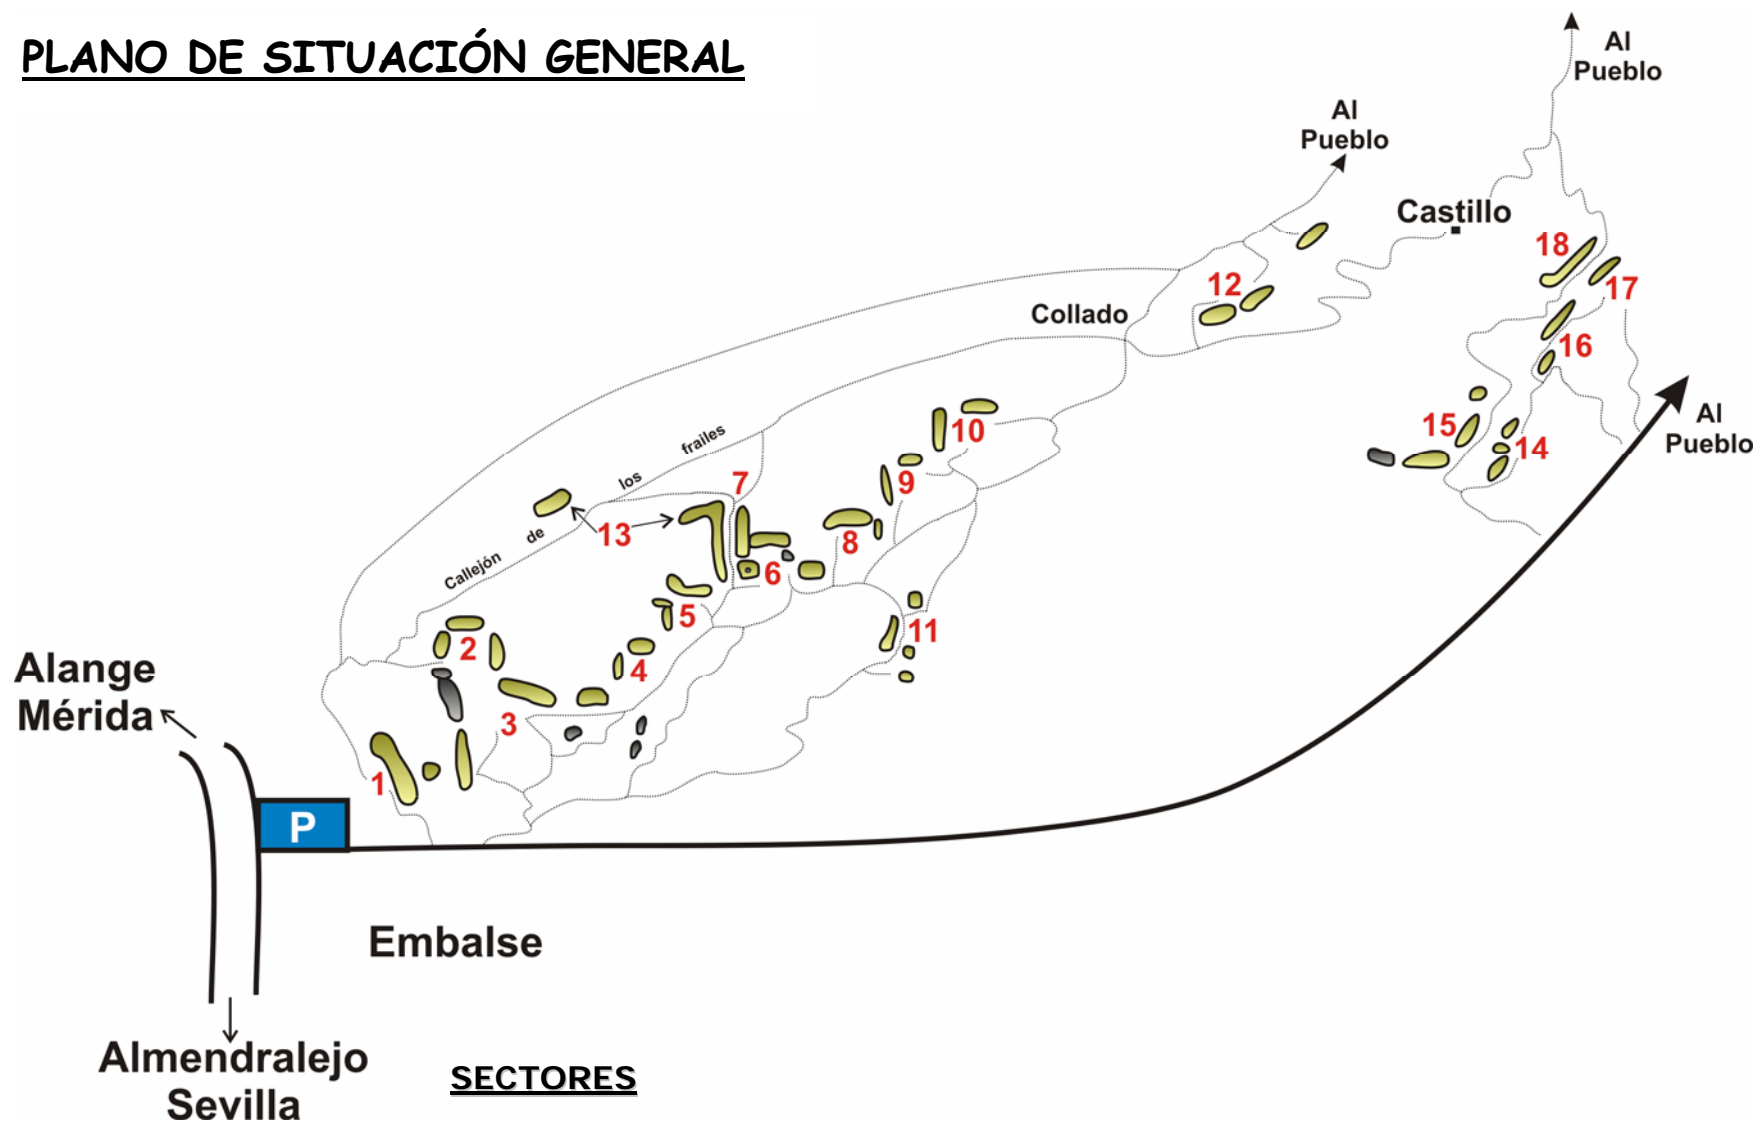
PLANO DE SITUACIÓN GENERAL

Al Pueblo

Al Pueblo

Castillo

18

17

12

Collado

16

15

14

Al Pueblo

10

frailes

los

9

7

de

13

Callejón

8

6

5

11

2

4

Alange
Mérida

3

1

P

Embalse

Almendralejo
Sevilla

SECTORES